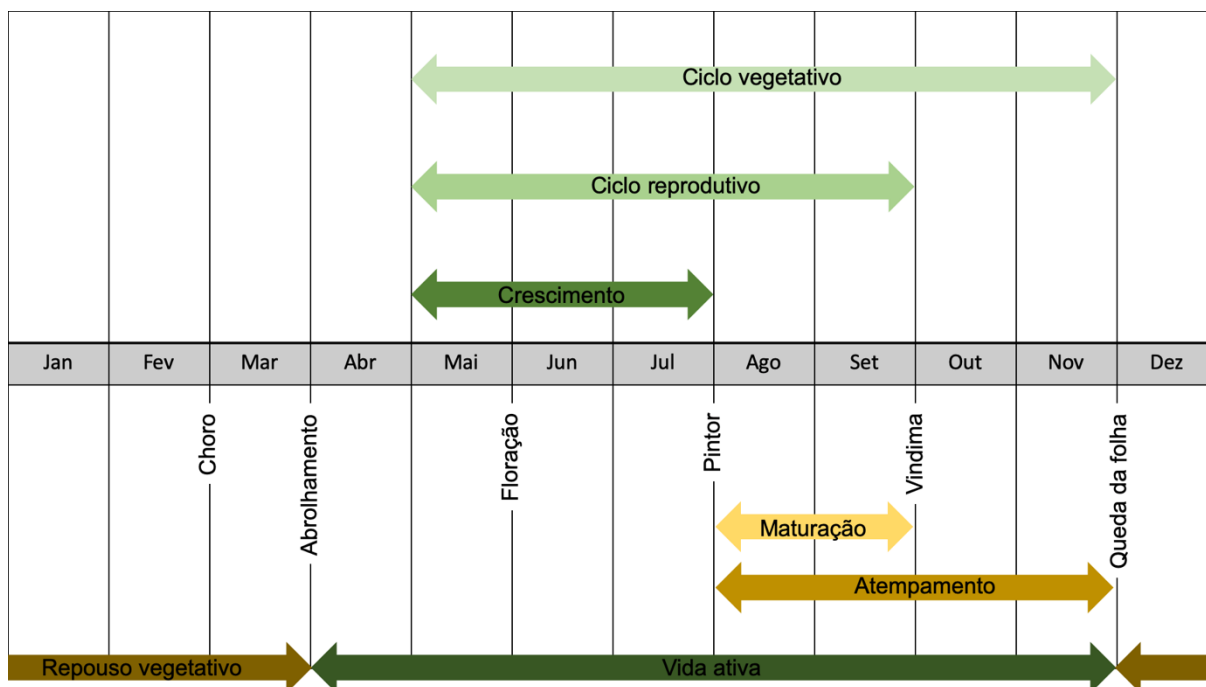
Ciclo vegetativo

Ciclo reprodutivo

Crescimento

| Jan | Fev | Mar | Abr | Mai | Jun | Jul | Ago | Set | Out | Nov | Dez |
|---|---|---|---|---|---|---|---|---|---|---|---|

Choro

Abrolhamento

Floração

Pintor

Vindima

Queda da folha

Maturação

Atempamento

Repouso vegetativo

Vida ativa